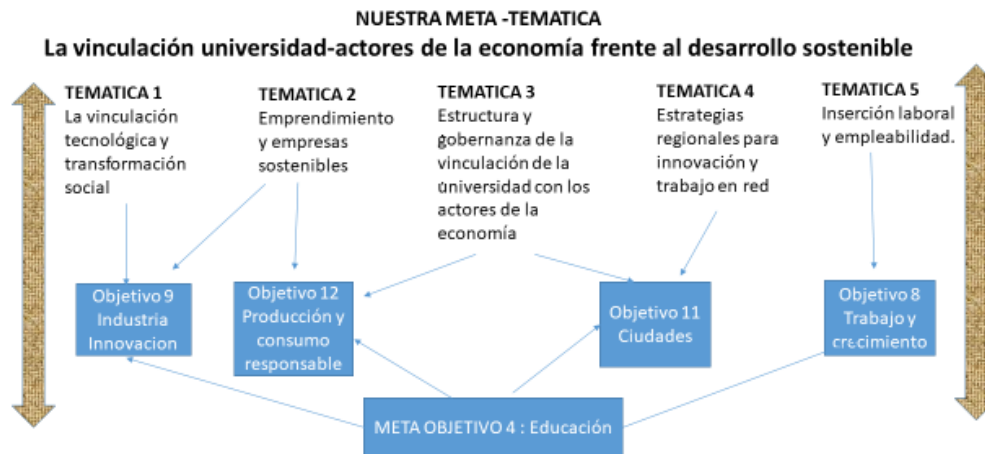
NUESTRA META -TEMATICA

La vinculación universidad-actores de la economía frente al desarrollo sostenible

TEMATICA 1
La vinculación tecnológica y transformación social

TEMATICA 2
Emprendimiento y empresas sostenibles

TEMATICA 3
Estructura y gobernanza de la vinculación de la universidad con los actores de la economía

TEMATICA 4
Estrategias regionales para innovación y trabajo en red

TEMATICA 5
Inserción laboral y empleabilidad.

Objetivo 9
Industria
Innovacion

Objetivo 12
Producción y consumo responsable

Objetivo 11
Ciudades

Objetivo 8
Trabajo y crecimiento

META OBJETIVO 4 : Educación